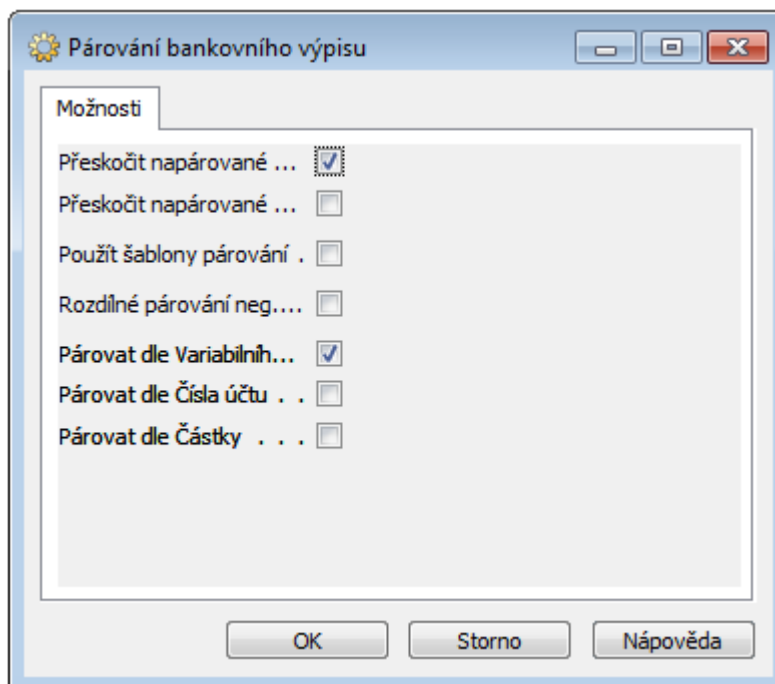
Párování bankovního výpisu

Možnosti

Přeskočit napárované ...
Přeskočit napárované ...
Použít šablony párování .
Rozdílné párování neg....
Párovat dle Variabilníh...
Párovat dle Čísla účtu . .
Párovat dle Částky . . .

OK
Storno
Nápověda